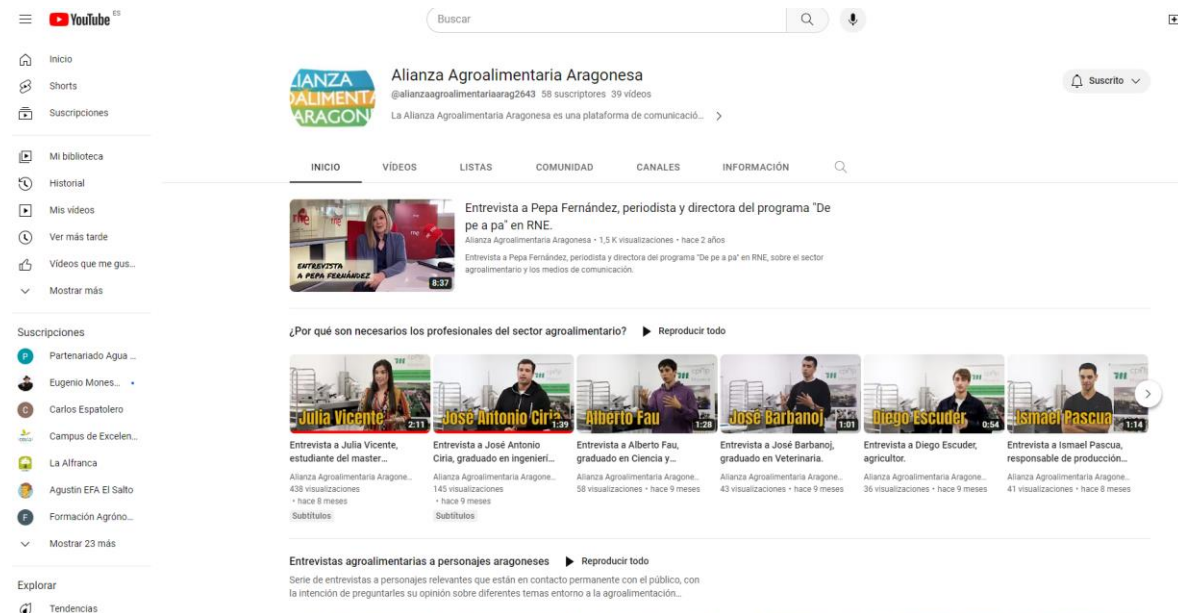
YouTube ES

Buscar

Inicio
Shorts
Suscripciones

Mi biblioteca
Historial
Mis vídeos
Ver más tarde
Vídeos que me gus...
Mostrar más

Suscripciones
Partenariado Agua ...
Eugenio Mones...
Carlos Espatolero
Campus de Excelen...
La Alfranca
Agustin EFA El Salto
Formación Agróno...
Mostrar 23 más

Explorar
Tendencias

LIANZA ALIMENTA ARAGON

Alianza Agroalimentaria Aragonesa
@alianzaagroalimentariaarag2643 58 suscriptores 39 vídeos
La Alianza Agroalimentaria Aragonesa es una plataforma de comunicació...

Suscrito

INICIO VÍDEOS LISTAS COMUNIDAD CANALES INFORMACIÓN

ENTREVISTA A PEPA FERNÁNDEZ
8:37
Entrevista a Pepa Fernández, periodista y directora del programa "De pe a pa" en RNE.
Alianza Agroalimentaria Aragonesa • 1,5 K visualizaciones • hace 2 años
Entrevista a Pepa Fernández, periodista y directora del programa "De pe a pa" en RNE, sobre el sector agroalimentario y los medios de comunicación.

¿Por qué son necesarios los profesionales del sector agroalimentario? Reproducir todo

Julia Vicente 2:11
Entrevista a Julia Vicente, estudiante del master...
Alianza Agroalimentaria Aragone...
438 visualizaciones
• hace 8 meses
Subtítulos

José Antonio Ciria 1:39
Entrevista a José Antonio Ciria, graduado en ingenierí...
Alianza Agroalimentaria Aragone...
145 visualizaciones
• hace 9 meses
Subtítulos

Alberto Fau 1:28
Entrevista a Alberto Fau, graduado en Ciencia y...
Alianza Agroalimentaria Aragone...
58 visualizaciones • hace 9 meses

José Barbanoj 1:01
Entrevista a José Barbanoj, graduado en Veterinaria.
Alianza Agroalimentaria Aragone...
43 visualizaciones • hace 9 meses

Diego Escuder 0:54
Entrevista a Diego Escuder, agricultor.
Alianza Agroalimentaria Aragone...
36 visualizaciones • hace 9 meses

Ismael Pascua 1:14
Entrevista a Ismael Pascua, responsable de producción...
Alianza Agroalimentaria Aragone...
41 visualizaciones • hace 8 meses

Entrevistas agroalimentarias a personajes aragoneses Reproducir todo
Serie de entrevistas a personajes relevantes que están en contacto permanente con el público, con la intención de preguntarles su opinión sobre diferentes temas entorno a la agroalimentación...